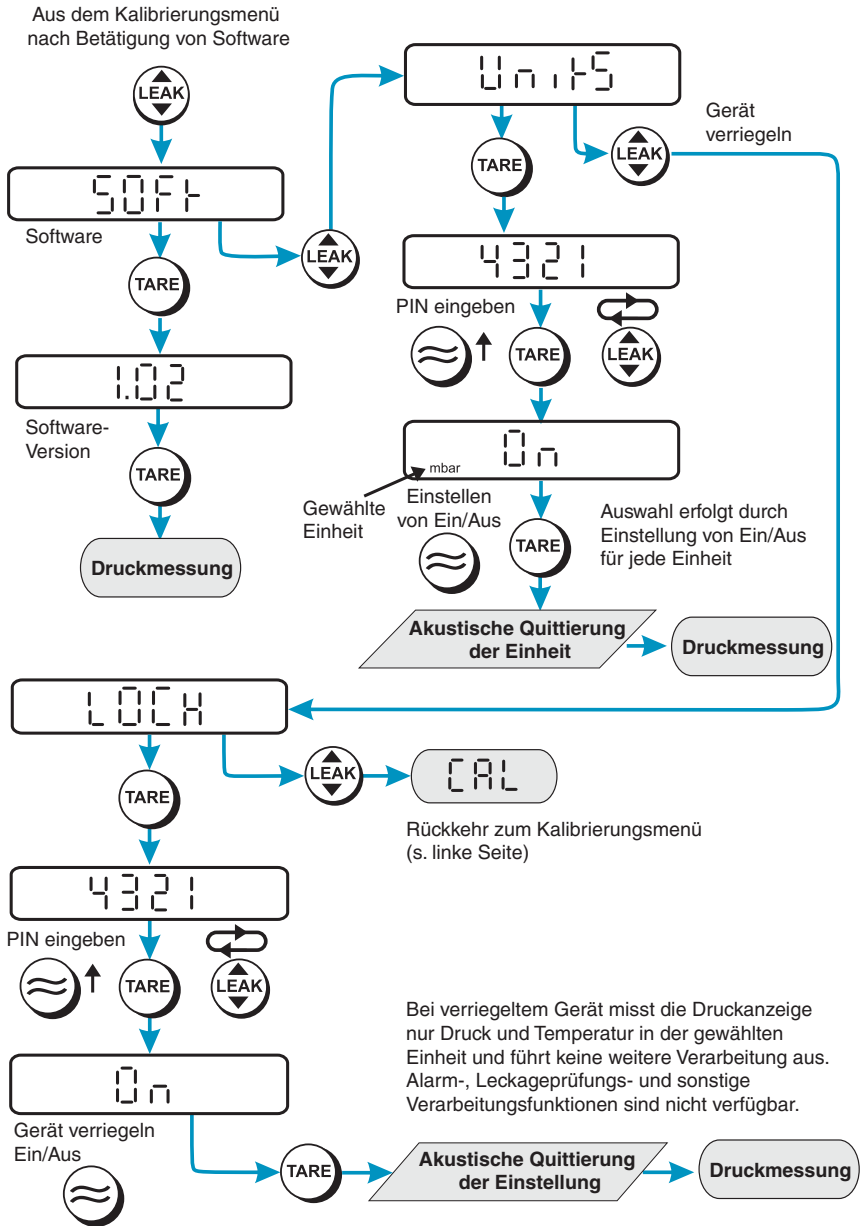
Aus dem Kalibrierungsmenü nach Betätigung von Software

LEAK

SOFt

Software

LEAK

UnitS

TARE

Gerät verriegeln

LEAK

TARE

1.02

Software-Version

TARE

Druckmessung

4321

PIN eingeben

TARE

LEAK

mbar

On

Gewählte Einheit

Einstellen von Ein/Aus

TARE

Auswahl erfolgt durch Einstellung von Ein/Aus für jede Einheit

Akustische Quittierung der Einheit

Druckmessung

LOCH

TARE

LEAK

CAL

Rückkehr zum Kalibrierungsmenü (s. linke Seite)

4321

PIN eingeben

TARE

LEAK

Bei verriegeltem Gerät misst die Druckanzeige nur Druck und Temperatur in der gewählten Einheit und führt keine weitere Verarbeitung aus. Alarm-, Leckageprüfungs- und sonstige Verarbeitungsfunktionen sind nicht verfügbar.

On

Gerät verriegeln Ein/Aus

TARE

Akustische Quittierung der Einstellung

Druckmessung